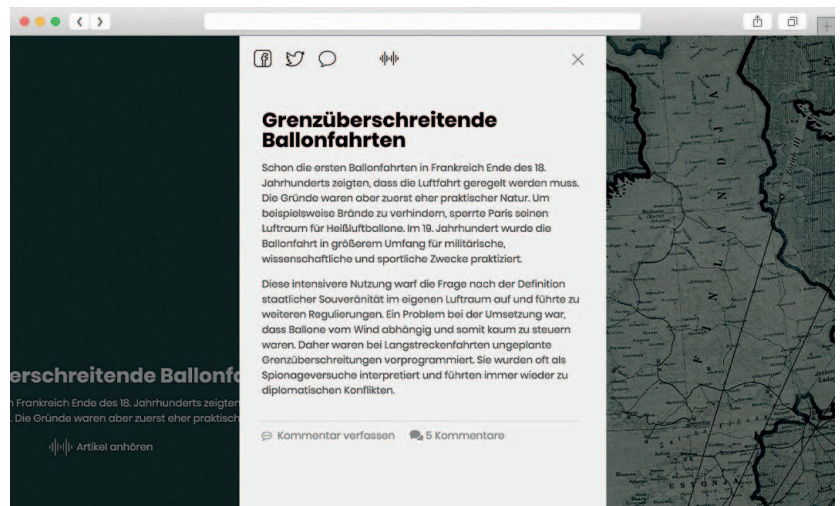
Grenzüberschreitende Ballonfahrten

Schon die ersten Ballonfahrten in Frankreich Ende des 18. Jahrhunderts zeigten, dass die Luftfahrt geregelt werden muss. Die Gründe waren aber zuerst eher praktischer Natur. Um beispielsweise Brände zu verhindern, sperrte Paris seinen Luftraum für Heißluftballone. Im 19. Jahrhundert wurde die Ballonfahrt in größerem Umfang für militärische, wissenschaftliche und sportliche Zwecke praktiziert.

Diese intensivere Nutzung warf die Frage nach der Definition staatlicher Souveränität im eigenen Luftraum auf und führte zu weiteren Regulierungen. Ein Problem bei der Umsetzung war, dass Ballone vom Wind abhängig und somit kaum zu steuern waren. Daher waren bei Langstreckenfahrten ungeplante Grenzüberschreitungen vorprogrammiert. Sie wurden oft als Spionageversuche interpretiert und führten immer wieder zu diplomatischen Konflikten.

Kommentar verfassen 5 Kommentare

erschreitende Ballonf

n Frankreich Ende des 18. Jahrhunderts zeigten
. Die Gründe waren aber zuerst eher praktisch

Artikel anhören